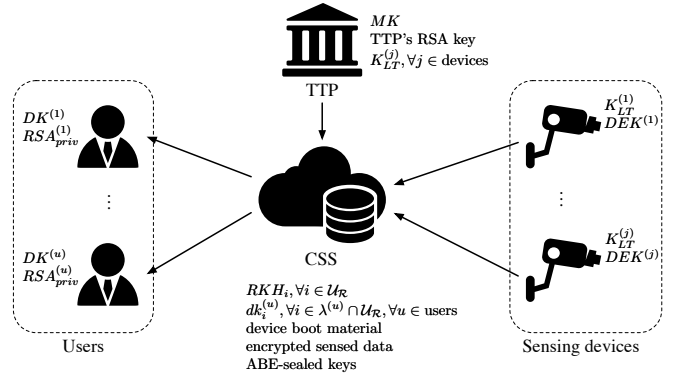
$MK$
TTP's RSA key
$K_{LT}^{(j)}, \forall j \in$ devices

TTP

$DK^{(1)}$
$RSA_{priv}^{(1)}$

$\vdots$

$DK^{(u)}$
$RSA_{priv}^{(u)}$

Users

CSS

$RKH_i, \forall i \in \mathcal{U_R}$
$dk_i^{(u)}, \forall i \in \lambda^{(u)} \cap \mathcal{U_R}, \forall u \in$ users
device boot material
encrypted sensed data
ABE-sealed keys

$K_{LT}^{(1)}$
$DEK^{(1)}$

$\vdots$

$K_{LT}^{(j)}$
$DEK^{(j)}$

Sensing devices